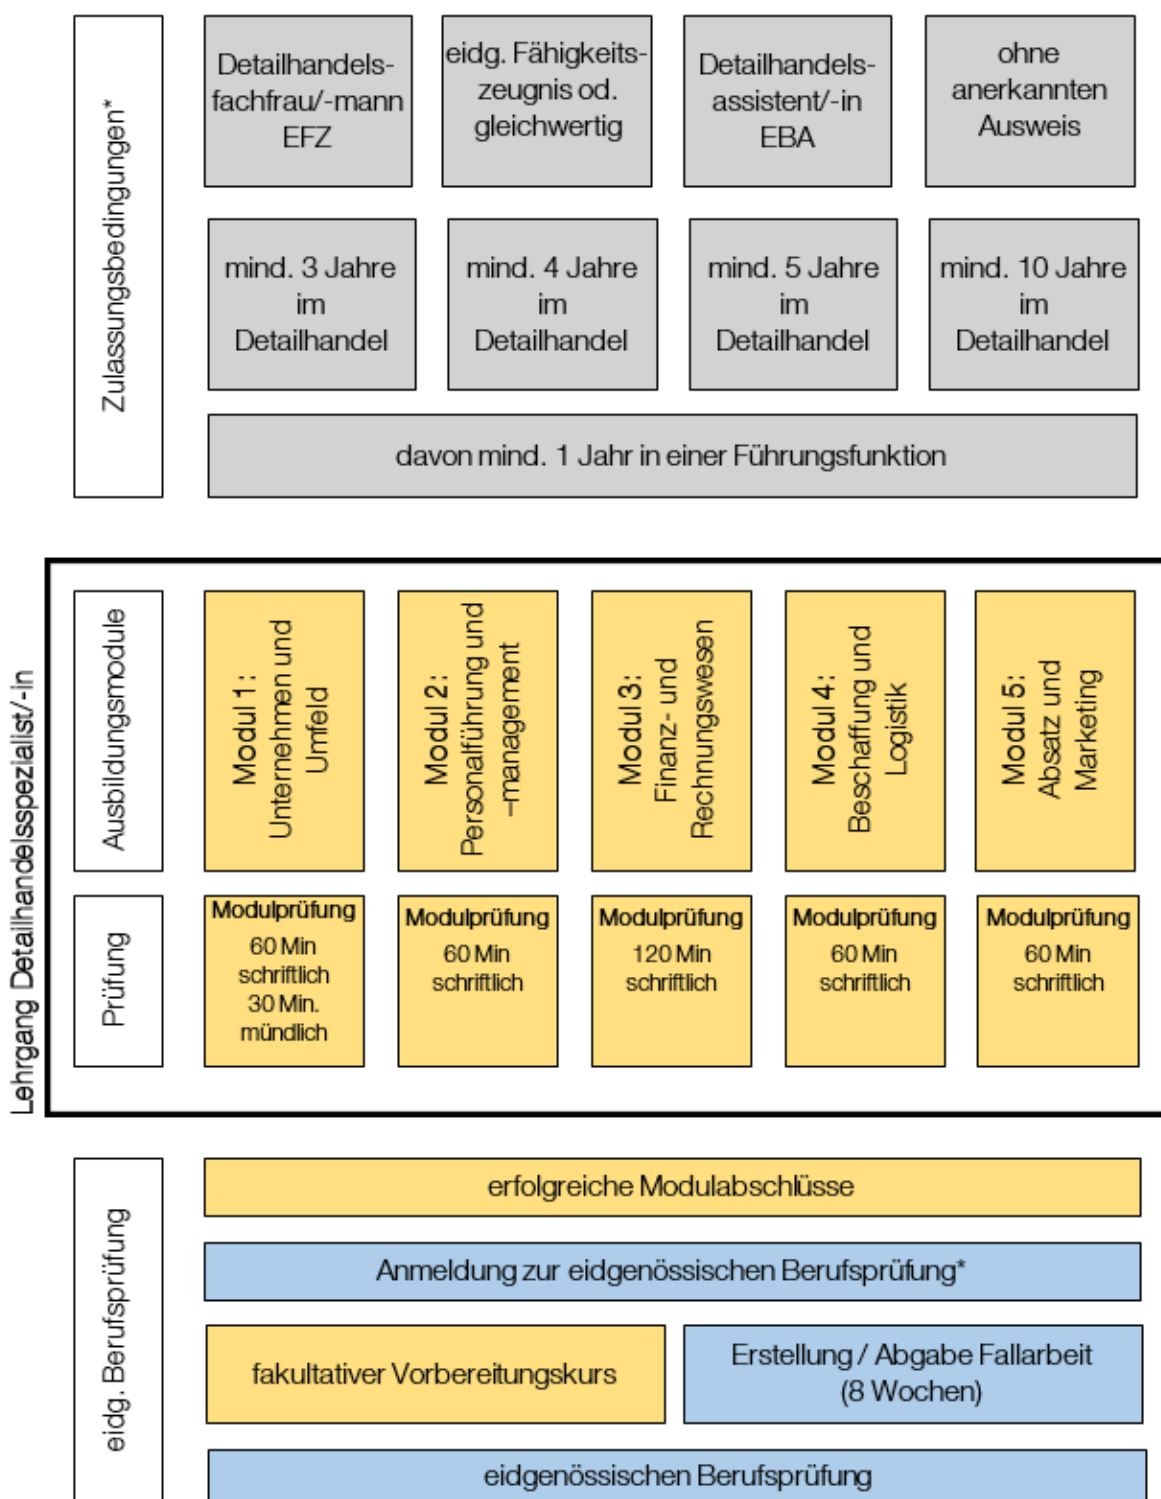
Zulassungsbedingungen*

Detailhandelsfachfrau/-mann EFZ

eidg. Fähigkeitszeugnis od. gleichwertig

Detailhandelsassistent/-in EBA

ohne anerkannten Ausweis

mind. 3 Jahre im Detailhandel

mind. 4 Jahre im Detailhandel

mind. 5 Jahre im Detailhandel

mind. 10 Jahre im Detailhandel

davon mind. 1 Jahr in einer Führungsfunktion

Lehrgang Detailhandelsspezialist/-in

Ausbildungsmodule

Modul 1: Unternehmen und Umfeld

Modul 2: Personalführung und –management

Modul 3: Finanz- und Rechnungswesen

Modul 4: Beschaffung und Logistik

Modul 5: Absatz und Marketing

Prüfung

Modulprüfung 60 Min schriftlich 30 Min. mündlich

Modulprüfung 60 Min schriftlich

Modulprüfung 120 Min schriftlich

Modulprüfung 60 Min schriftlich

Modulprüfung 60 Min schriftlich

eidg. Berufsprüfung

erfolgreiche Modulabschlüsse

Anmeldung zur eidgenössischen Berufsprüfung*

fakultativer Vorbereitungskurs

Erstellung / Abgabe Fallarbeit (8 Wochen)

eidgenössischen Berufsprüfung